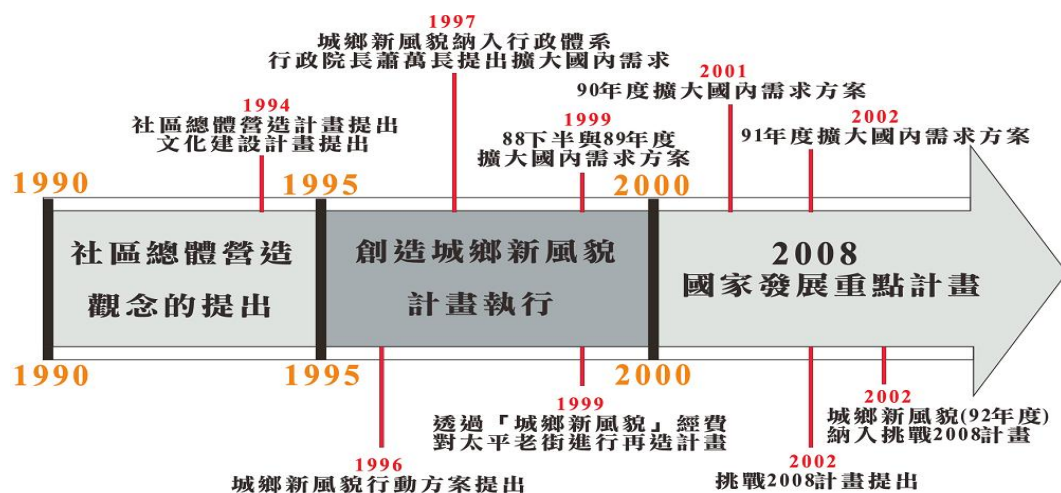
1997
城鄉新風貌納入行政體系
行政院長蕭萬長提出擴大國內需求

2001
90年度擴大國內需求方案

1994
社區總體營造計畫提出
文化建設計畫提出

1999
88下半與89年度
擴大國內需求方案

2002
91年度擴大國內需求方案

1990

1995

2000

社區總體營造
觀念的提出

創造城鄉新風貌
計畫執行

2008
國家發展重點計畫

1990

1995

2000

1999
透過「城鄉新風貌」經費
對太平老街進行再造計畫

2002
城鄉新風貌(92年度)
納入挑戰2008計畫

1996
城鄉新風貌行動方案提出

2002
挑戰2008計畫提出